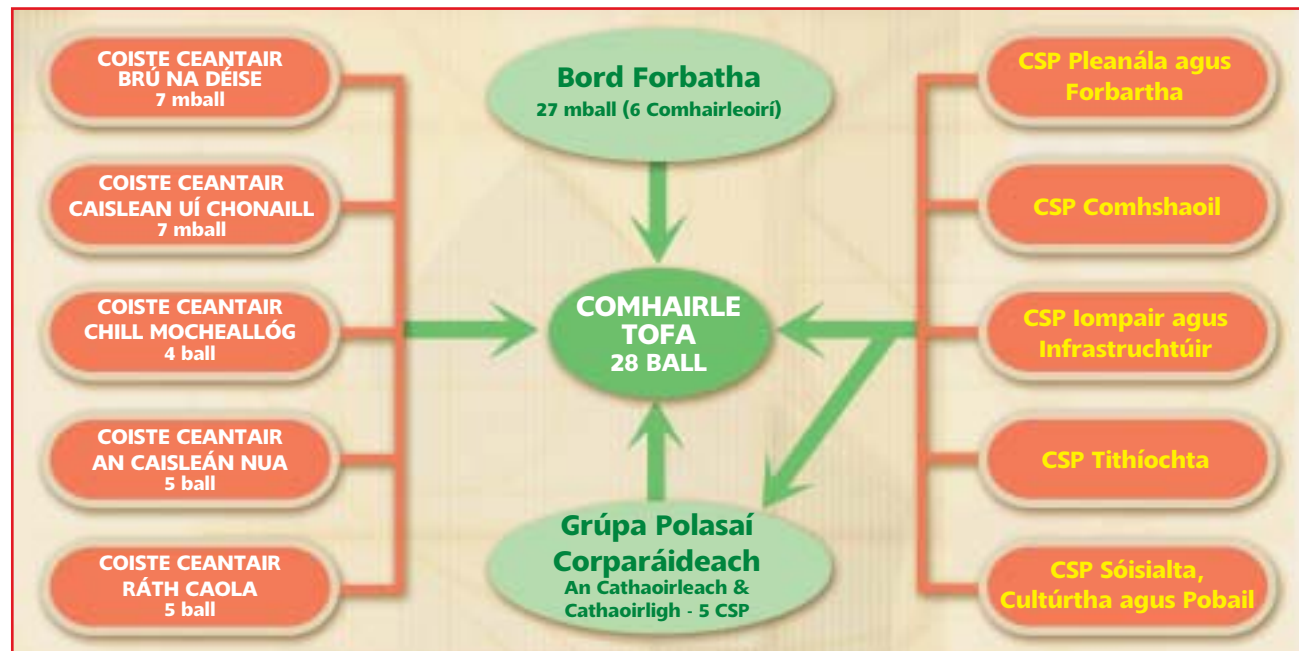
COISTE CEANTAIR BRÚ NA DÉISE
7 mball

COISTE CEANTAIR CAISLEAN UÍ CHONAILL
7 mball

COISTE CEANTAIR CHILL MOCHEALLÓG
4 ball

COISTE CEANTAIR AN CAISLEÁN NUA
5 ball

COISTE CEANTAIR RÁTH CAOLA
5 ball

Bord Forbatha
27 mball (6 Comhairleoirí)

COMHAIRLE TOFA
28 BALL

Grúpa Polasaí Corparáideach
An Cathaoirleach & Cathaoirligh - 5 CSP

CSP Pleanála agus Forbartha

CSP Comhshaoil

CSP Iompair agus Infrastruchtúir

CSP Tithíochta

CSP Sóisialta, Cultúrtha agus Pobail